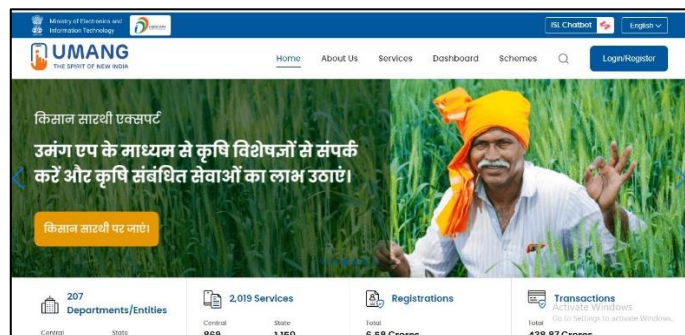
Ministry of Electronics and Information Technology

ISL Chatbot English

UMANG
THE SPIRIT OF NEW INDIA

Home About Us Services Dashboard Schemes Login/Register

किसान सारथी एक्सपर्ट

उमंग एप के माध्यम से कृषि विशेषज्ञों से संपर्क करें और कृषि संबंधित सेवाओं का लाभ उठाएं।

किसान सारथी पर जाएं।

207 Departments/Entities
Central State

2,019 Services
Central 869 State 1,150

Registrations
Total 6.58 Crores

Transactions
Total 428.87 Crores

Activate Windows
Go to Settings to activate Windows.